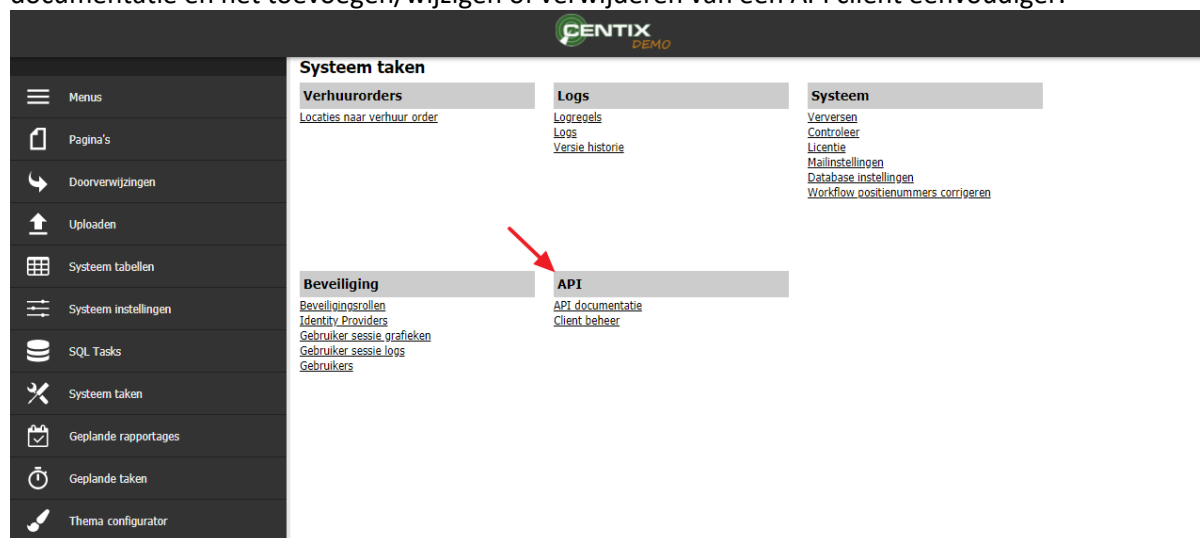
documentatie en het toevoegen, wijzigen of verwijderen van een API client eenvoudiger.

CENTIX DEMO

Menus
Pagina's
Doorverwijzingen
Uploaden
Systeem tabellen
Systeem instellingen
SQL Tasks
Systeem taken
Geplande rapportages
Geplande taken
Thema configurator

Systeem taken

Verhuurorders
Locaties naar verhuur order

Logs
Logregels
Logs
Versie historie

Systeem
Verversen
Controleer
Licentie
Mailinstellingen
Database instellingen
Workflow positienummers corrigeren

Beveiliging
Beveiligingsrollen
Identity Providers
Gebruiker sessie grafieken
Gebruiker sessie logs
Gebruikers

API
API documentatie
Client beheer